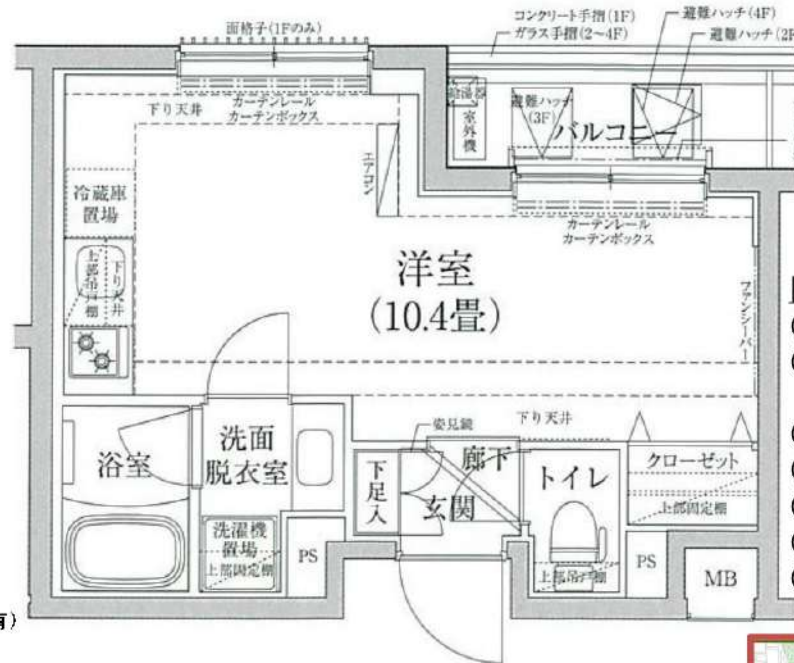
面格子(1Fのみ)
コンクリート手摺(1F)
ガラス手摺(2~4F)
避難ハッチ(4F)
避難ハッチ(2F
下り天井
カーテンレール
カーテンボックス
給湯器
室外機
避難ハッチ(3F)
バルコニー
エアコン
カーテンレール
カーテンボックス
冷蔵庫置場
上部吊戸棚
下り天井
洋室
(10.4畳)
ファンシーバー
姿見鏡
下り天井
浴室
洗面脱衣室
下足入
廊下
玄関
トイレ
クローゼット
上部固定棚
洗濯機置場
上部固定棚
PS
上部吊戸棚
PS
MB